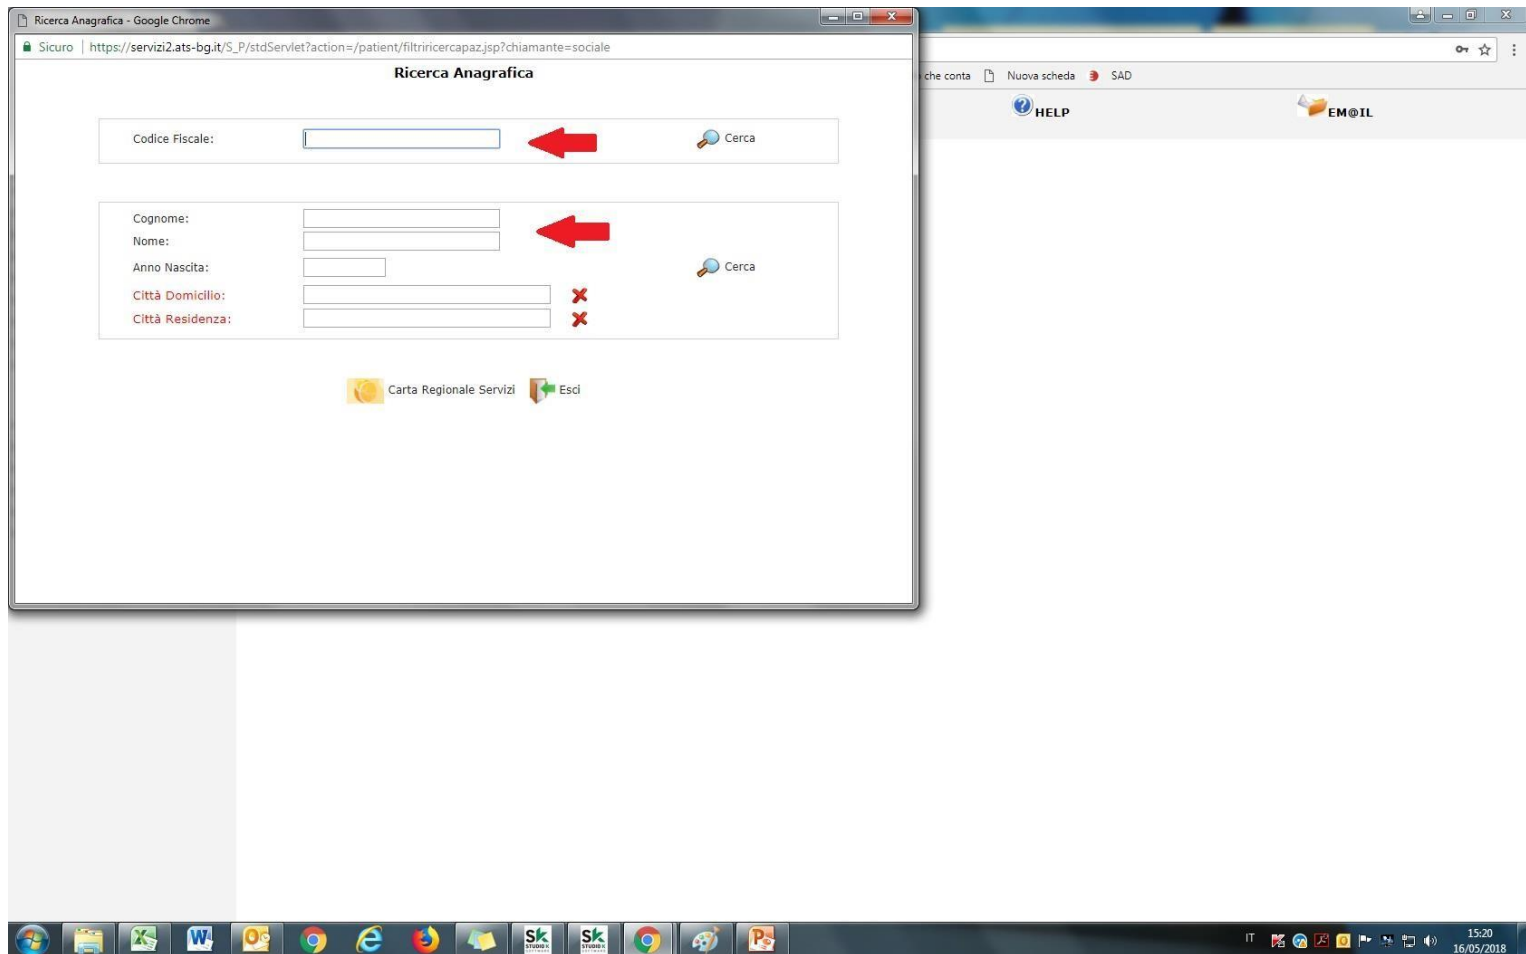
Ricerca Anagrafica - Google Chrome

Sicuro | https://servizi2.ats-bg.it/S_P/stdServlet?action=/patient/filtriricercapaz.jsp?chiamante=sociale

Ricerca Anagrafica

Codice Fiscale:

Cerca

Cognome:
Nome:
Anno Nascita:
Città Domicilio:
Città Residenza:

Cerca

Carta Regionale Servizi
Esci

che conta
Nuova scheda
SAD

HELP
EM@IL

IT
15:20
16/05/2018